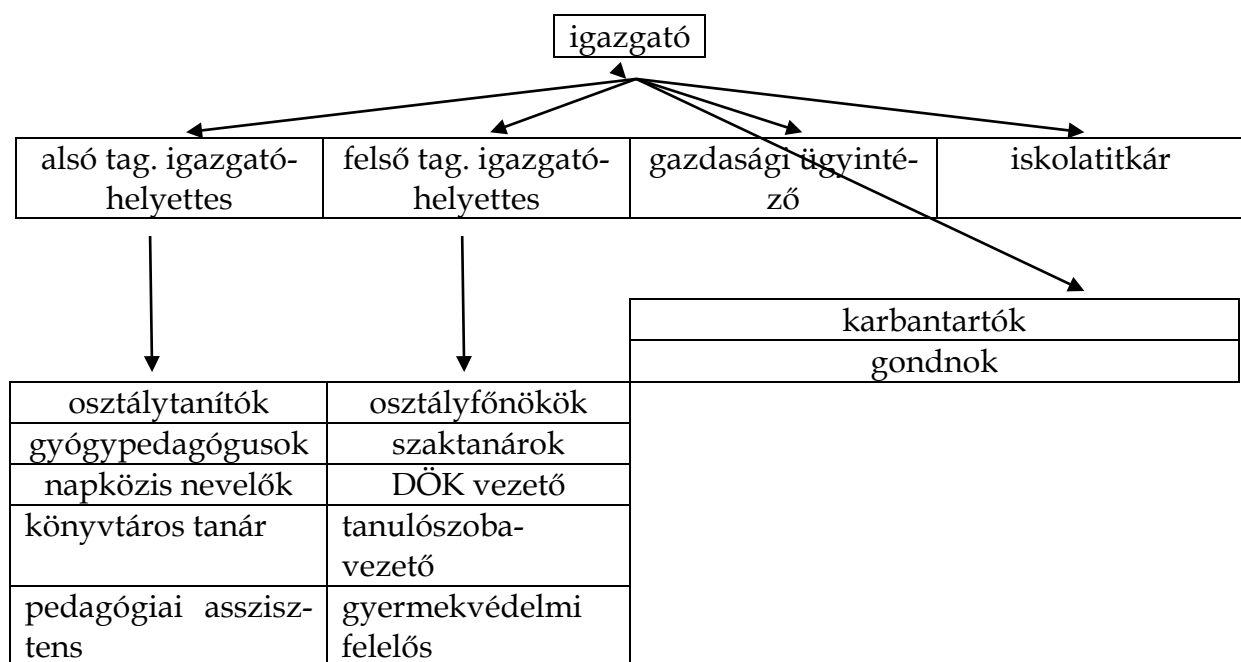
igazgató

| alsó tag. igazgatóhelyettes | felső tag. igazgatóhelyettes | gazdasági ügyintéző | iskolatitkár |
|---|---|---|---|

| karbantartók |
|---|
| gondnok |

| osztálytanítók | osztályfőnökök |
|---|---|
| gyógypedagógusok | szaktanárok |
| napközis nevelők | DÖK vezető |
| könyvtáros tanár | tanulószobavezető |
| pedagógiai asszisztens | gyermekvédelmi felelős |